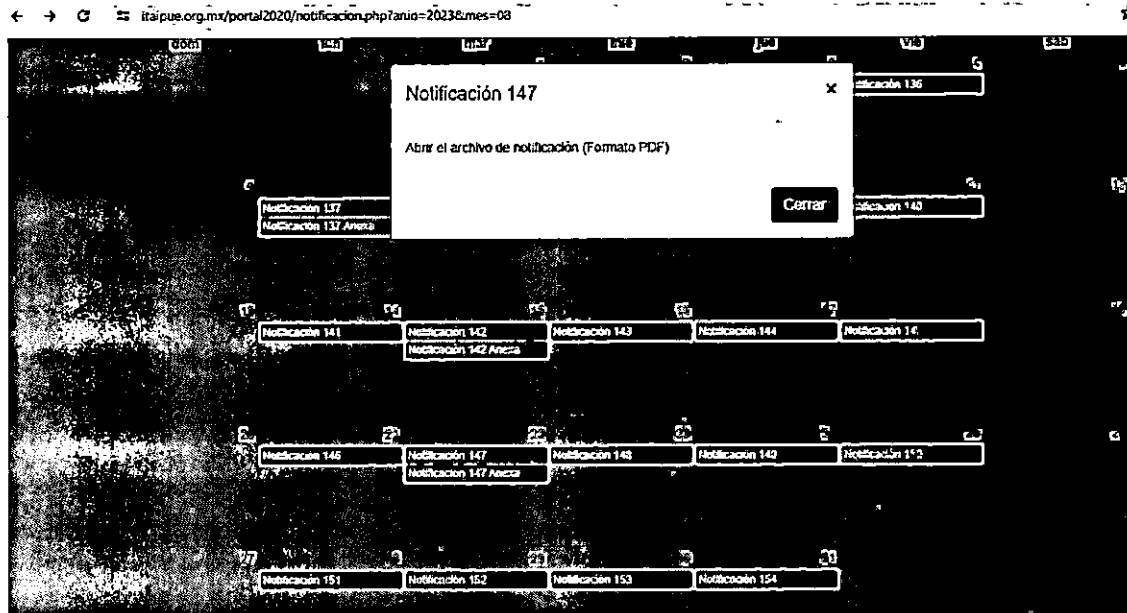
itaipue.org.mx/portal2020/notificacion.php?anio=2023&mes=08

dom lun mar mie jue vie sab

Notificación 147

Abrir el archivo de notificación (Formato PDF)

Cerrar

5
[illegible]ificación 136

6
Notificación 137
Notificación 137 Anexa

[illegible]
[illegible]ificación 140

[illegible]
Notificación 141
Notificación 142
Notificación 142 Anexa
Notificación 143
Notificación 144
Notificación 14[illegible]

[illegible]
Notificación 146
Notificación 147
Notificación 147 Anexa
Notificación 148
Notificación 149
Notificación 15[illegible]

27
Notificación 151
Notificación 152
Notificación 153
Notificación 154
31